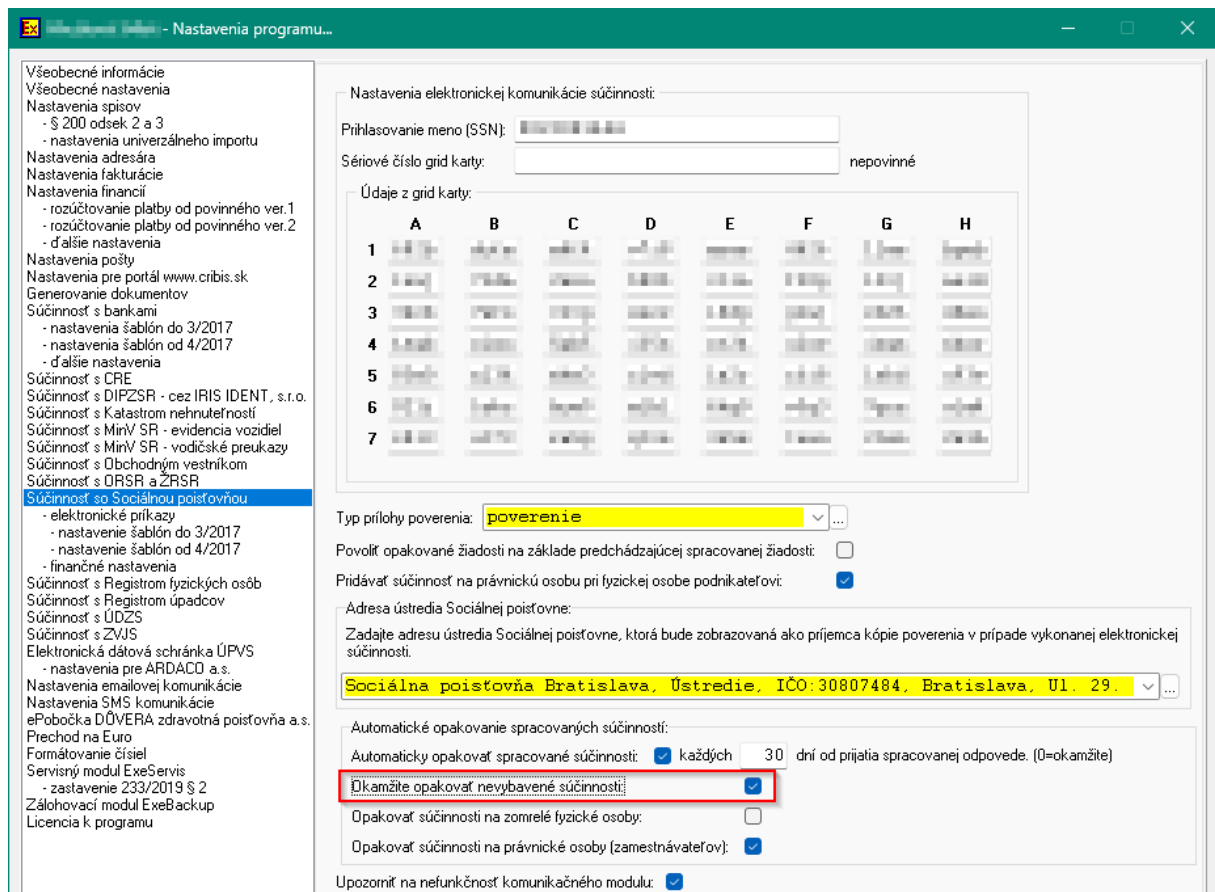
Ex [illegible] - Nastavenia programu...

Všeobecné informácie
Všeobecné nastavenia
Nastavenia spisov
- § 200 odsek 2 a 3
- nastavenia univerzálneho importu
Nastavenia adresára
Nastavenia fakturácie
Nastavenia financií
- rozúčtovanie platby od povinného ver.1
- rozúčtovanie platby od povinného ver.2
- ďalšie nastavenia
Nastavenia pošty
Nastavenia pre portál www.cribis.sk
Generovanie dokumentov
Súčinnosť s bankami
- nastavenia šablón do 3/2017
- nastavenia šablón od 4/2017
- ďalšie nastavenia
Súčinnosť s CRE
Súčinnosť s DIPZSR - cez IRIS IDENT, s.r.o.
Súčinnosť s Katastrom nehnuteľností
Súčinnosť s MinV SR - evidencia vozidiel
Súčinnosť s MinV SR - vodičské preukazy
Súčinnosť s Obchodným vestníkom
Súčinnosť s ORSR a ŽRSR
Súčinnosť so Sociálnou poisťovňou
- elektronické príkazy
- nastavenie šablón do 3/2017
- nastavenie šablón od 4/2017
- finančné nastavenia
Súčinnosť s Registrom fyzických osôb
Súčinnosť s Registrom úpadcov
Súčinnosť s ÚDZS
Súčinnosť s ZVJS
Elektronická dátová schránka ÚPVS
- nastavenia pre ARDACO a.s.
Nastavenia emailovej komunikácie
Nastavenia SMS komunikácie
ePobočka DÔVERA zdravotná poisťovňa a.s.
Prechod na Euro
Formátovanie čísiel
Servisný modul ExeServis
- zastavenie 233/2019 § 2
Zálohovací modul ExeBackup
Licencia k programu

Nastavenia elektronickej komunikácie súčinnosti:
Prihlasovanie meno (SSN): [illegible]
Sériové číslo grid karty:
nepovinné
Údaje z grid karty:

| | A | B | C | D | E | F | G | H |
|---|---|---|---|---|---|---|---|---|
| 1 | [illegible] | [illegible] | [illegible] | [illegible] | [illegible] | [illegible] | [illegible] | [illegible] |
| 2 | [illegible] | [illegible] | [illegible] | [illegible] | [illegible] | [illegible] | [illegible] | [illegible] |
| 3 | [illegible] | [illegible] | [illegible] | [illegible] | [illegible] | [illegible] | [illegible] | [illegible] |
| 4 | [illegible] | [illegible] | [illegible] | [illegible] | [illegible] | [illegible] | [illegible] | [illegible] |
| 5 | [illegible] | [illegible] | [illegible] | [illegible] | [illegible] | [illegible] | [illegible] | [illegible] |
| 6 | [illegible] | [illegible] | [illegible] | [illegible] | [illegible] | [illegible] | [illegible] | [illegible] |
| 7 | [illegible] | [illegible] | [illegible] | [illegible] | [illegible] | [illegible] | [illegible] | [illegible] |

Typ prílohy poverenia: poverenie
Povoliť opakované žiadosti na základe predchádzajúcej spracovanej žiadosti:
Pridávať súčinnosť na právnickú osobu pri fyzickej osobe podnikateľovi:

Adresa ústredia Sociálnej poisťovne:
Zadajte adresu ústredia Sociálnej poisťovne, ktorá bude zobrazovaná ako príjemca kópie poverenia v prípade vykonanej elektronickej súčinnosti.
Sociálna poisťovňa Bratislava, Ústredie, IČO:30807484, Bratislava, Ul. 29.

Automatické opakovanie spracovaných súčinností:
Automaticky opakovať spracované súčinnosti: každých 30 dní od prijatia spracovanej odpovede. (0=okamžite)
Okamžite opakovať nevybavené súčinnosti:
Opakovať súčinnosti na zomrelé fyzické osoby:
Opakovať súčinnosti na právnické osoby (zamestnávateľov):

Upozorniť na nefunkčnosť komunikačného modulu: